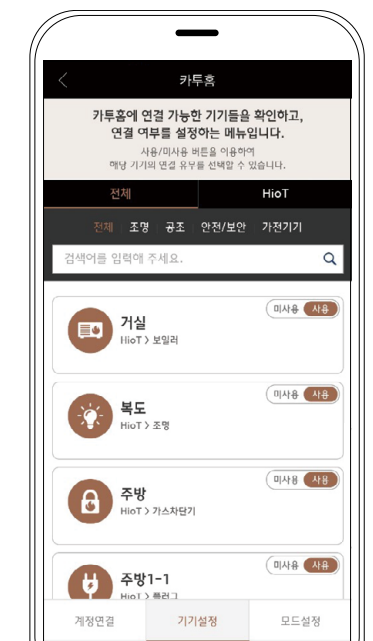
카투홈

카투홈에 연결 가능한 기기들을 확인하고,
연결 여부를 설정하는 메뉴입니다.

사용/미사용 버튼을 이용하여
해당 기기의 연결 유무를 선택할 수 있습니다.

전체
HioT

전체 조명 공조 안전/보안 가전기기

검색어를 입력해 주세요.

미사용 사용
거실
HioT > 보일러

미사용 사용
복도
HioT > 조명

미사용 사용
주방
HioT > 가스차단기

미사용 사용
주방1-1
HioT > 플러그

계정연결
기기설정
모드설정